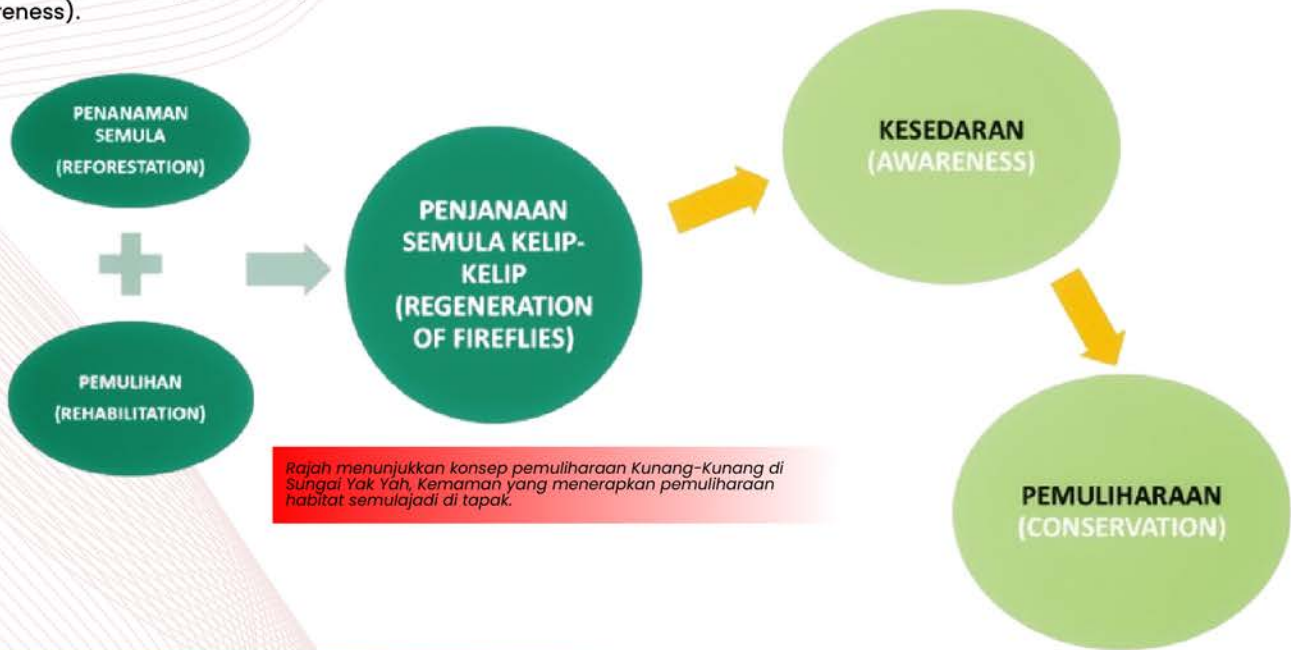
reness).

PENANAMAN SEMULA (REFORESTATION)

PEMULIHAN (REHABILITATION)

PENJANAAN SEMULA KELIP-KELIP (REGENERATION OF FIREFLIES)

KESEDARAN (AWARENESS)

PEMULIHARAAN (CONSERVATION)

Rajah menunjukkan konsep pemuliharaan Kunang-Kunang di Sungai Yak Yah, Kemaman yang menerapkan pemuliharaan habitat semulajadi di tapak.